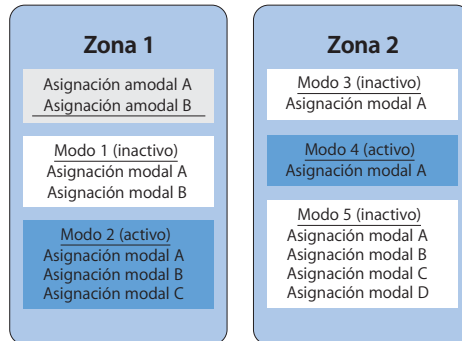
Zona 1

Asignación amodal A
Asignación amodal B

Modo 1 (inactivo)
Asignación modal A
Asignación modal B

Modo 2 (activo)
Asignación modal A
Asignación modal B
Asignación modal C

Zona 2

Modo 3 (inactivo)
Asignación modal A

Modo 4 (activo)
Asignación modal A

Modo 5 (inactivo)
Asignación modal A
Asignación modal B
Asignación modal C
Asignación modal D